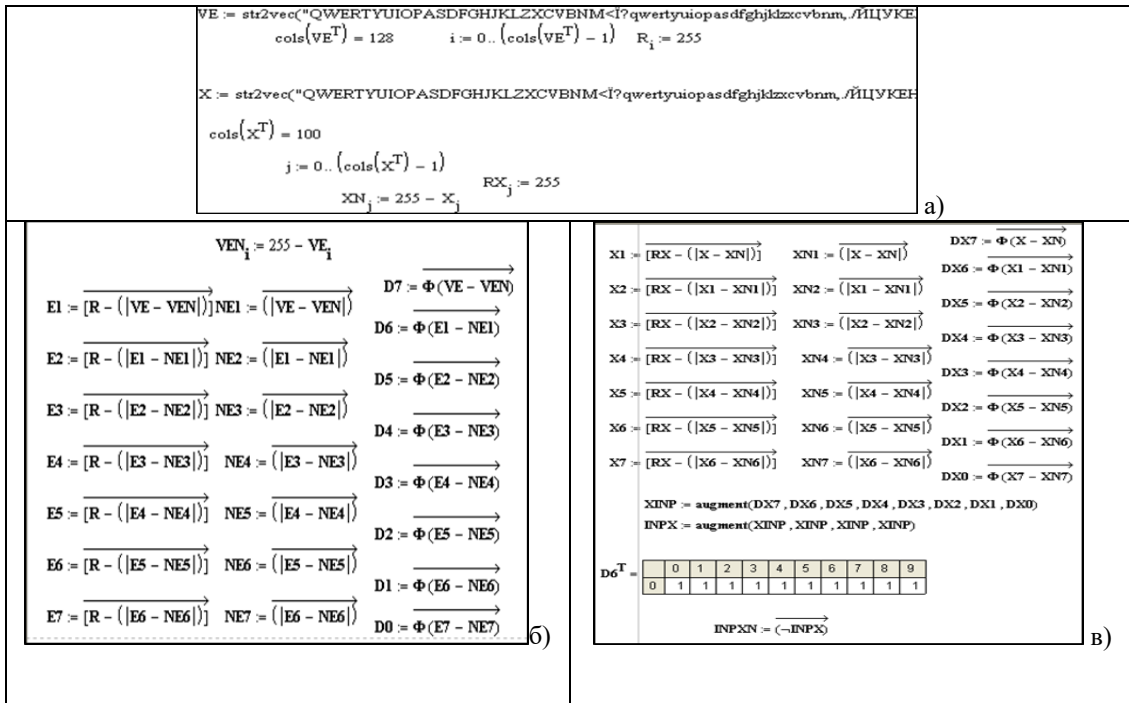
$VE := str2vec("QWERTYUIOPASDFGHJKLZXCVBNM<Î?qwertyuiopasdfghjklzxcvbnm,./ЙЦУКЕ$

$cols(VE^T) = 128$ $i := 0..(cols(VE^T) - 1)$ $R_i := 255$

$X := str2vec("QWERTYUIOPASDFGHJKLZXCVBNM<Î?qwertyuiopasdfghjklzxcvbnm,./ЙЦУКЕН$

$cols(X^T) = 100$

$j := 0..(cols(X^T) - 1)$

$RX_j := 255$

$XN_j := 255 - X_j$

а)

$VEN_i := 255 - VE_i$

$E1 := \overrightarrow{[R - (|VE - VEN|)]}$ $NE1 := \overrightarrow{(|VE - VEN|)}$ $D7 := \overrightarrow{\Phi(VE - VEN)}$

$D6 := \overrightarrow{\Phi(E1 - NE1)}$

$E2 := \overrightarrow{[R - (|E1 - NE1|)]}$ $NE2 := \overrightarrow{(|E1 - NE1|)}$

$D5 := \overrightarrow{\Phi(E2 - NE2)}$

$E3 := \overrightarrow{[R - (|E2 - NE2|)]}$ $NE3 := \overrightarrow{(|E2 - NE2|)}$

$D4 := \overrightarrow{\Phi(E3 - NE3)}$

$E4 := \overrightarrow{[R - (|E3 - NE3|)]}$ $NE4 := \overrightarrow{(|E3 - NE3|)}$

$D3 := \overrightarrow{\Phi(E4 - NE4)}$

$E5 := \overrightarrow{[R - (|E4 - NE4|)]}$ $NE5 := \overrightarrow{(|E4 - NE4|)}$

$D2 := \overrightarrow{\Phi(E5 - NE5)}$

$E6 := \overrightarrow{[R - (|E5 - NE5|)]}$ $NE6 := \overrightarrow{(|E5 - NE5|)}$

$D1 := \overrightarrow{\Phi(E6 - NE6)}$

$E7 := \overrightarrow{[R - (|E6 - NE6|)]}$ $NE7 := \overrightarrow{(|E6 - NE6|)}$ $D0 := \overrightarrow{\Phi(E7 - NE7)}$

б)

$X1 := \overrightarrow{[RX - (|X - XN|)]}$ $XN1 := \overrightarrow{(|X - XN|)}$ $DX7 := \overrightarrow{\Phi(X - XN)}$

$DX6 := \overrightarrow{\Phi(X1 - XN1)}$

$X2 := \overrightarrow{[RX - (|X1 - XN1|)]}$ $XN2 := \overrightarrow{(|X1 - XN1|)}$

$DX5 := \overrightarrow{\Phi(X2 - XN2)}$

$X3 := \overrightarrow{[RX - (|X2 - XN2|)]}$ $XN3 := \overrightarrow{(|X2 - XN2|)}$

$DX4 := \overrightarrow{\Phi(X3 - XN3)}$

$X4 := \overrightarrow{[RX - (|X3 - XN3|)]}$ $XN4 := \overrightarrow{(|X3 - XN3|)}$

$DX3 := \overrightarrow{\Phi(X4 - XN4)}$

$X5 := \overrightarrow{[RX - (|X4 - XN4|)]}$ $XN5 := \overrightarrow{(|X4 - XN4|)}$

$DX2 := \overrightarrow{\Phi(X5 - XN5)}$

$X6 := \overrightarrow{[RX - (|X5 - XN5|)]}$ $XN6 := \overrightarrow{(|X5 - XN5|)}$

$DX1 := \overrightarrow{\Phi(X6 - XN6)}$

$X7 := \overrightarrow{[RX - (|X6 - XN6|)]}$ $XN7 := \overrightarrow{(|X6 - XN6|)}$

$DX0 := \overrightarrow{\Phi(X7 - XN7)}$

XINP := augment(DX7 , DX6 , DX5 , DX4 , DX3 , DX2 , DX1 , DX0)

INPX := augment(XINP , XINP , XINP , XINP)

$D6^T =$

| | 0 | 1 | 2 | 3 | 4 | 5 | 6 | 7 | 8 | 9 |
|---|---|---|---|---|---|---|---|---|---|---|
| 0 | 1 | 1 | 1 | 1 | 1 | 1 | 1 | 1 | 1 | 1 |

$INPXN := \overrightarrow{(\neg INPX)}$

в)